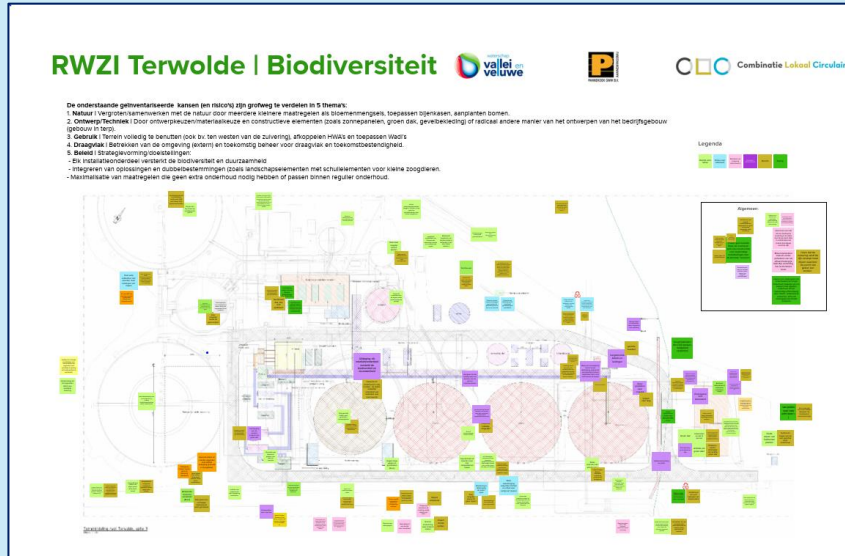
RWZI Terwolde | Biodiversiteit

waterschap vallei en veluwe

Combinatie Lokaal Circulair

De onderstaande geïnventariseerde kansen (en risico's) zijn grofweg te verdelen in 5 thema's:
1. Natuur | Vergroten/samenwerken met de natuur door meerdere kleinere maatregelen als bloemenmengsels, toepassen bijenkasen, aanplanten bomen.
2. Ontwerp/Techniek | Door ontwerpkeuzen/materiaalkeuze en constructieve elementen (zoals zonnepanelen, groen dak, gevelbekleding) of radicaal andere manier van het ontwerpen van het bedrijfsgebouw (gebouw in terp).
3. Gebruik | Terrein volledig te benutten (ook bv. ten westen van de zuivering), afkoppelen HWA's en toepassen Wadi's
4. Draagvlak | Betrekken van de omgeving (extern) en toekomstig beheer voor draagvlak en toekomstbestendigheid.
5. Beleid | Strategievorming/doelstellingen:
- Elk installatieonderdeel versterkt de biodiversiteit en duurzaamheid
- Integreren van oplossingen en dubbelbestemmingen (zoals landschapselementen met schuilelementen voor kleine zoogdieren.
- Maximalisatie van maatregelen die geen extra onderhoud nodig hebben of passen binnen reguliere onderhoud.

Legenda

Algemeen

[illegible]